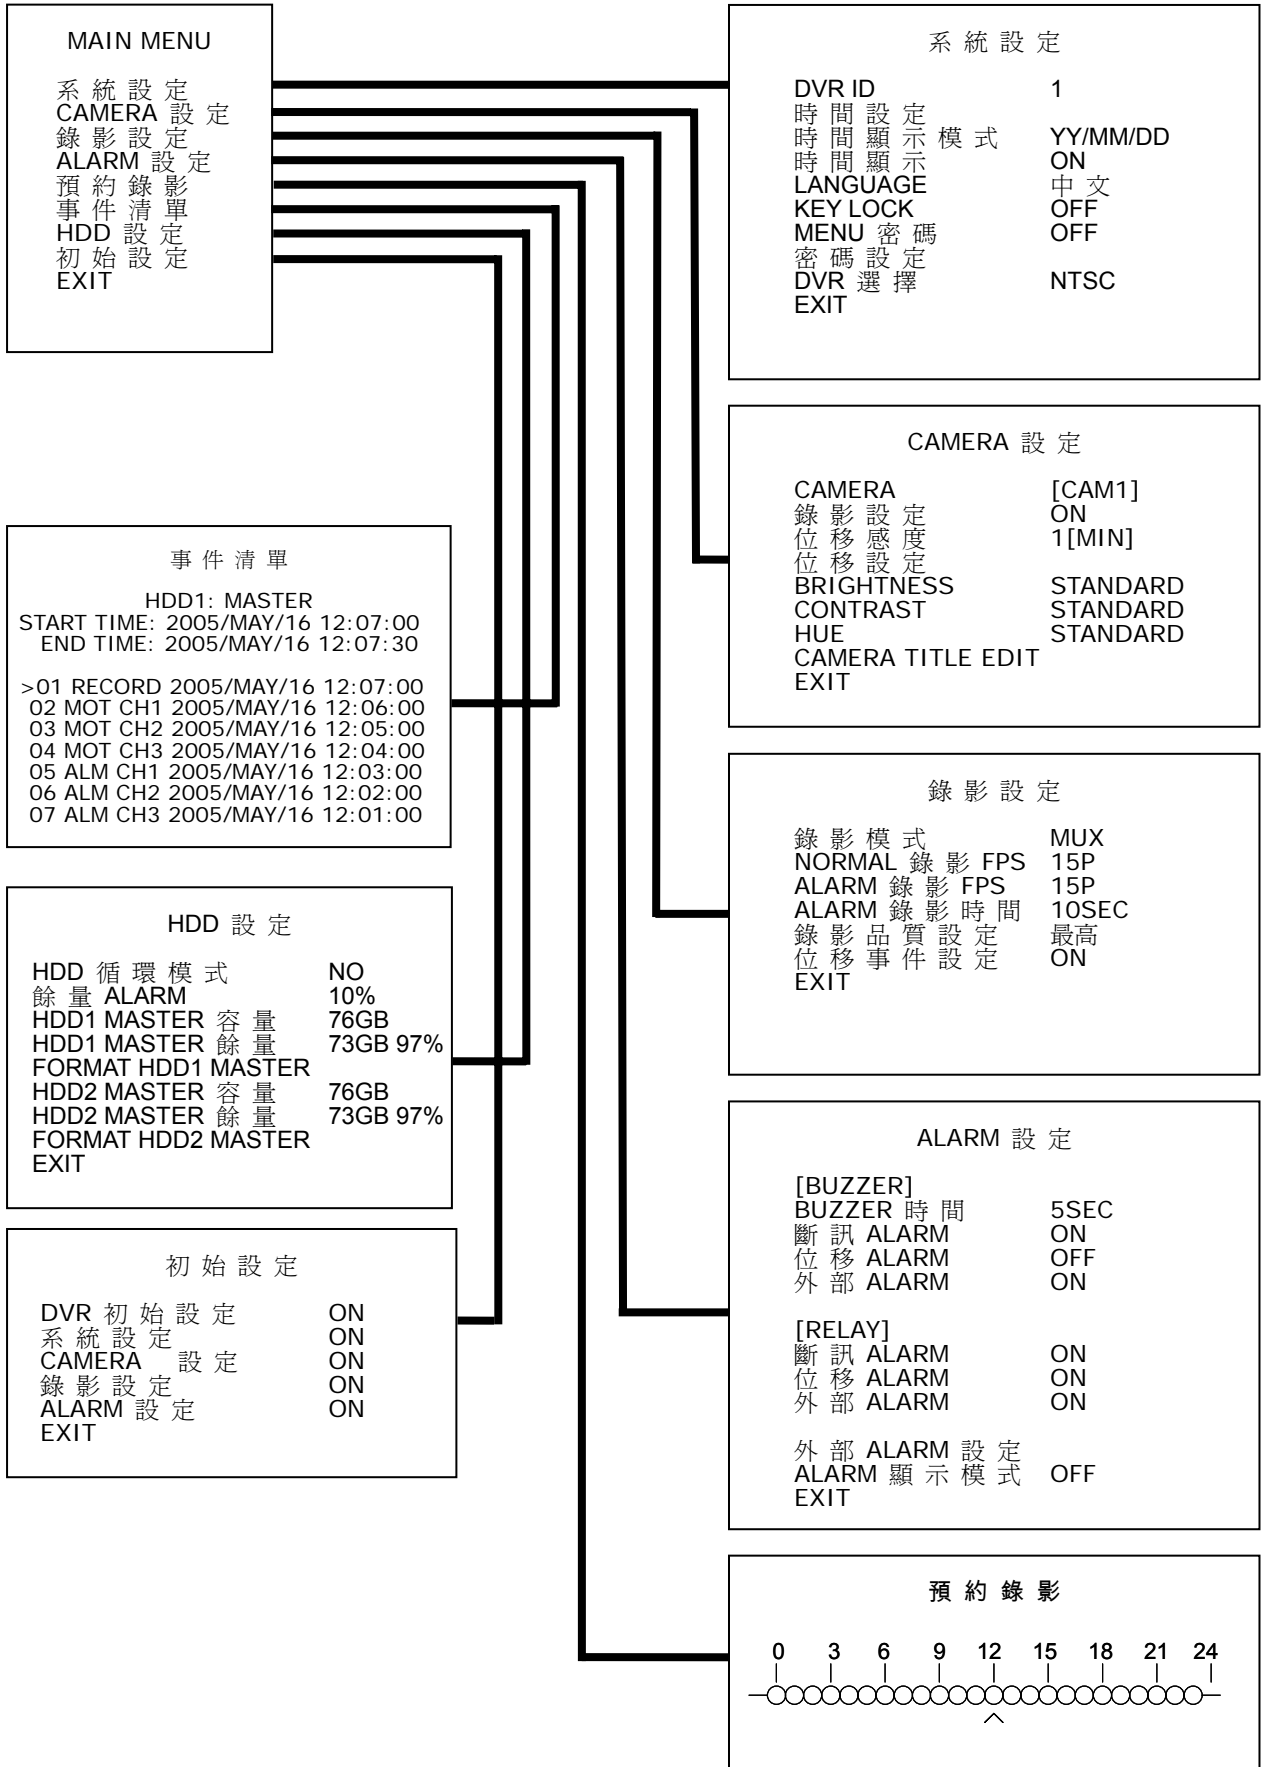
MAIN MENU

系統設定
CAMERA 設定
錄影設定
ALARM 設定
預約錄影
事件清單
HDD 設定
初始設定
EXIT

系統設定

DVR ID 1
時間設定
時間顯示模式 YY/MM/DD
時間顯示 ON
LANGUAGE 中文
KEY LOCK OFF
MENU 密碼 OFF
密碼設定
DVR 選擇 NTSC
EXIT

CAMERA 設定

CAMERA [CAM1]
錄影設定 ON
位移感度 1[MIN]
位移設定
BRIGHTNESS STANDARD
CONTRAST STANDARD
HUE STANDARD
CAMERA TITLE EDIT
EXIT

事件清單

HDD1: MASTER
START TIME: 2005/MAY/16 12:07:00
END TIME: 2005/MAY/16 12:07:30

>01 RECORD 2005/MAY/16 12:07:00
02 MOT CH1 2005/MAY/16 12:06:00
03 MOT CH2 2005/MAY/16 12:05:00
04 MOT CH3 2005/MAY/16 12:04:00
05 ALM CH1 2005/MAY/16 12:03:00
06 ALM CH2 2005/MAY/16 12:02:00
07 ALM CH3 2005/MAY/16 12:01:00

錄影設定

錄影模式 MUX
NORMAL 錄影 FPS 15P
ALARM 錄影 FPS 15P
ALARM 錄影時間 10SEC
錄影品質設定 最高
位移事件設定 ON
EXIT

HDD 設定

HDD 循環模式 NO
餘量 ALARM 10%
HDD1 MASTER 容量 76GB
HDD1 MASTER 餘量 73GB 97%
FORMAT HDD1 MASTER
HDD2 MASTER 容量 76GB
HDD2 MASTER 餘量 73GB 97%
FORMAT HDD2 MASTER
EXIT

ALARM 設定

[BUZZER]
BUZZER 時間 5SEC
斷訊 ALARM ON
位移 ALARM OFF
外部 ALARM ON

[RELAY]
斷訊 ALARM ON
位移 ALARM ON
外部 ALARM ON

外部 ALARM 設定
ALARM 顯示模式 OFF
EXIT

初始設定

DVR 初始設定 ON
系統設定 ON
CAMERA 設定 ON
錄影設定 ON
ALARM 設定 ON
EXIT

預約錄影

0 3 6 9 12 15 18 21 24